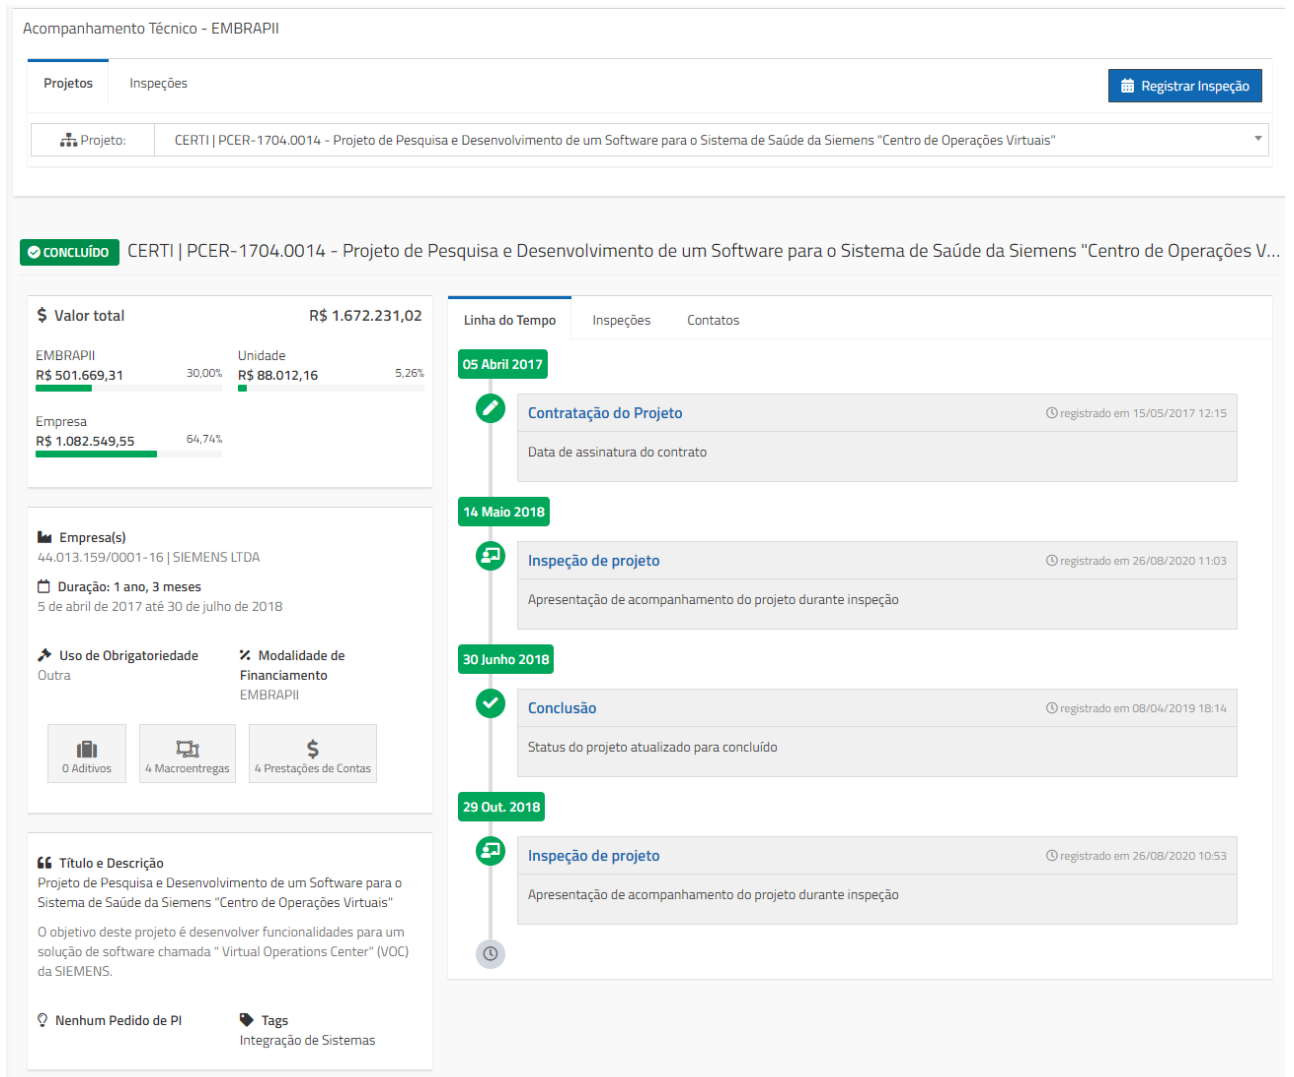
Acompanhamento Técnico - EMBRAPII

Projetos
Inspeções

Registrar Inspeção

Projeto: CERTI | PCER-1704.0014 - Projeto de Pesquisa e Desenvolvimento de um Software para o Sistema de Saúde da Siemens "Centro de Operações Virtuais"

CONCLUÍDO CERTI | PCER-1704.0014 - Projeto de Pesquisa e Desenvolvimento de um Software para o Sistema de Saúde da Siemens "Centro de Operações V...

$ Valor total R$ 1.672.231,02

EMBRAPII
R$ 501.669,31 30,00%

Unidade
R$ 88.012,16 5,26%

Empresa
R$ 1.082.549,55 64,74%

Empresa(s)
44.013.159/0001-16 | SIEMENS LTDA

Duração: 1 ano, 3 meses
5 de abril de 2017 até 30 de julho de 2018

Uso de Obrigatoriedade
Outra

Modalidade de Financiamento
EMBRAPII

0 Aditivos
4 Macroentregas
4 Prestações de Contas

Título e Descrição
Projeto de Pesquisa e Desenvolvimento de um Software para o Sistema de Saúde da Siemens "Centro de Operações Virtuais"

O objetivo deste projeto é desenvolver funcionalidades para um solução de software chamada " Virtual Operations Center" (VOC) da SIEMENS.

Nenhum Pedido de PI

Tags
Integração de Sistemas

Linha do Tempo
Inspeções
Contatos

05 Abril 2017
Contratação do Projeto
registrado em 15/05/2017 12:15
Data de assinatura do contrato

14 Maio 2018
Inspeção de projeto
registrado em 26/08/2020 11:03
Apresentação de acompanhamento do projeto durante inspeção

30 Junho 2018
Conclusão
registrado em 08/04/2019 18:14
Status do projeto atualizado para concluído

29 Out. 2018
Inspeção de projeto
registrado em 26/08/2020 10:53
Apresentação de acompanhamento do projeto durante inspeção